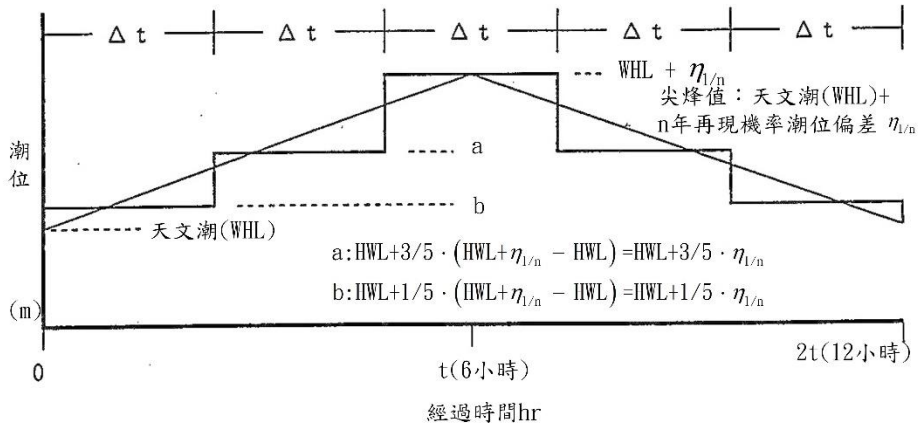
Δt
Δt
Δt
Δt
Δt

WHL + $\eta_{1/n}$
尖烽值：天文潮(WHL)+
n年再現機率潮位偏差 $\eta_{1/n}$

潮
位

a

b

天文潮(WHL)

a:HWL+3/5・(HWL+$\eta_{1/n}$ − HWL) =HWL+3/5・$\eta_{1/n}$

b:HWL+1/5・(HWL+$\eta_{1/n}$ − HWL) =HWL+1/5・$\eta_{1/n}$

(m)

0

t(6小時)

2t(12小時)

經過時間hr